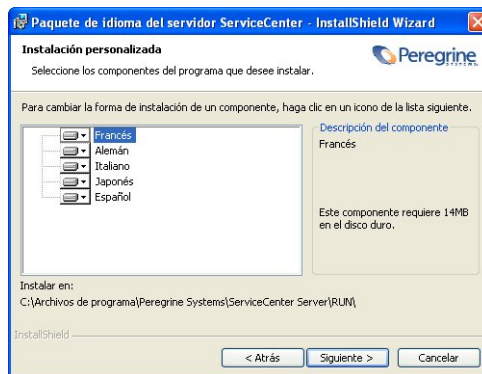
Paquete de idioma del servidor ServiceCenter - InstallShield Wizard

Instalación personalizada

Seleccione los componentes del programa que desee instalar.

Peregrine SYSTEMS

Para cambiar la forma de instalación de un componente, haga clic en un icono de la lista siguiente.

Francés
Alemán
Italiano
Japonés
Español

Descripción del componente

Francés

Este componente requiere 14MB en el disco duro.

Instalar en:
C:\Archivos de programa\Peregrine Systems\ServiceCenter Server\RUN\

InstallShield

< Atrás
Siguiente >
Cancelar